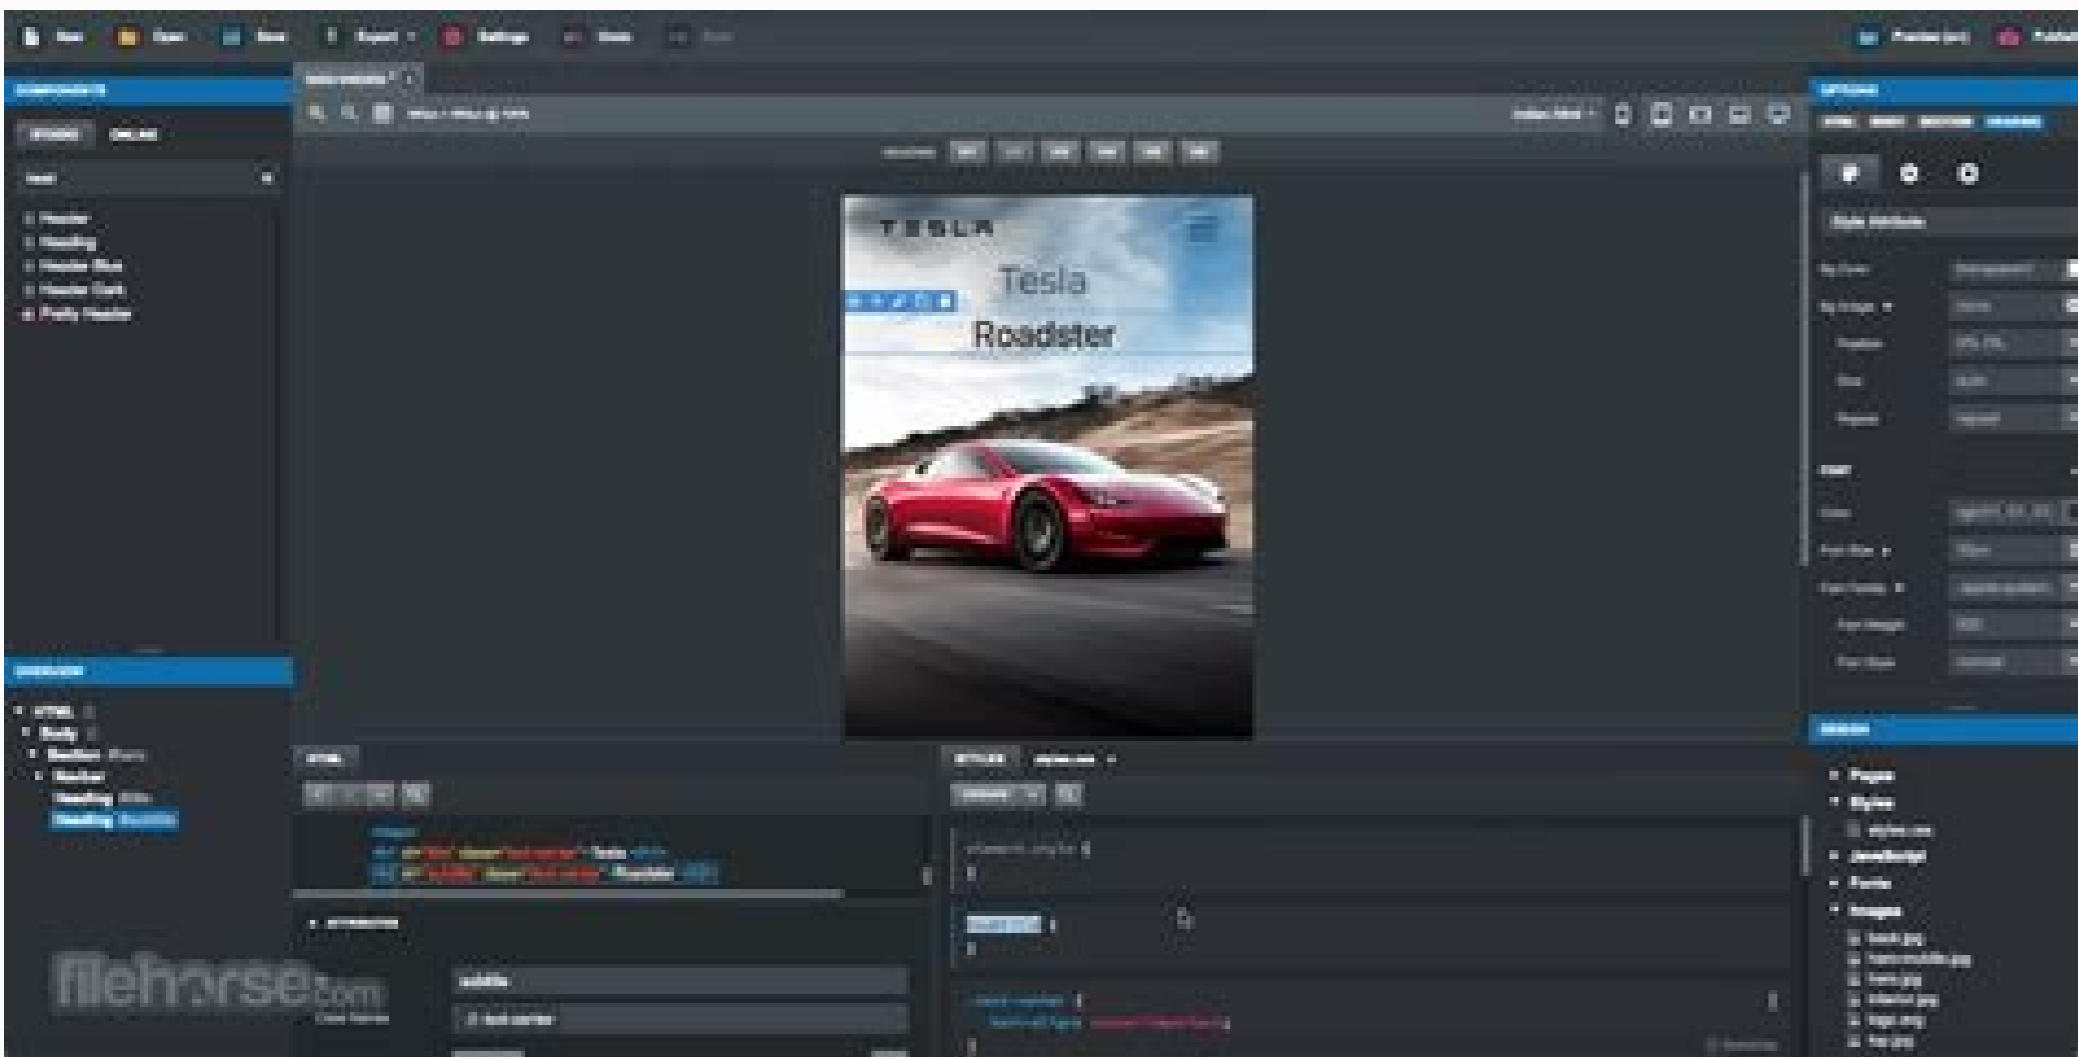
New Open Save Export Settings Undo Redo

Preview Publish

COMPONENTS

Header
Heading
Header Blue
Header Dark
Pretty Header

TESLA

Tesla

Roadster

OVERVIEW

HTML
Body
Section
Header
Heading
Heading

HTML

STYLES

OPTIONS

Style Attributes

DESIGN

Pages
Styles
styles.css
JavaScript
Fonts
Images
back.jpg
hero-mobile.jpg
hero.jpg
interior.jpg
logo.png

filehorse.com